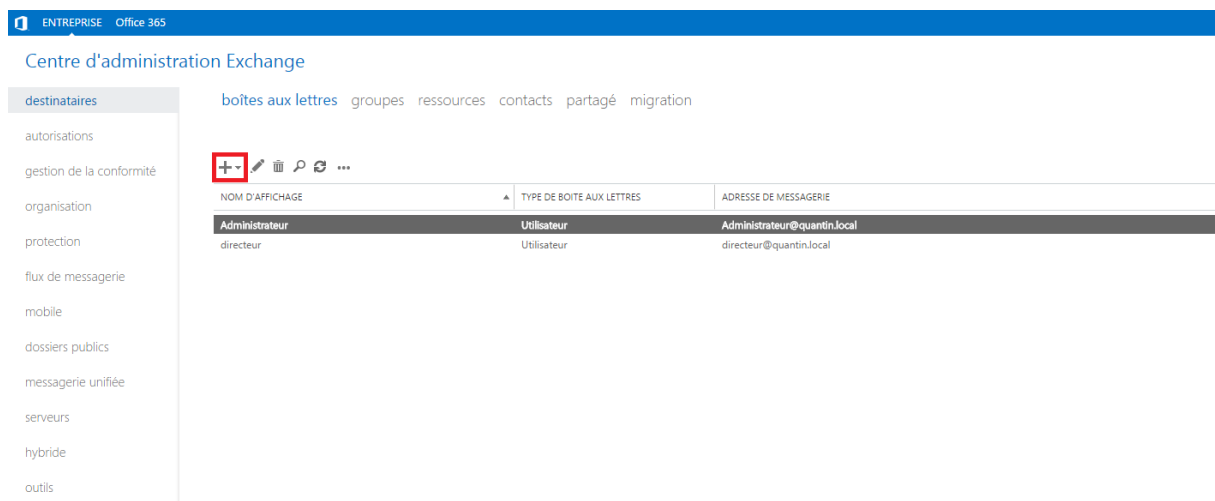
ENTREPRISE Office 365

Centre d'administration Exchange

destinataires
autorisations
gestion de la conformité
organisation
protection
flux de messagerie
mobile
dossiers publics
messagerie unifiée
serveurs
hybride
outils

boîtes aux lettres groupes ressources contacts partagé migration

+ ...

| NOM D'AFFICHAGE | TYPE DE BOITE AUX LETTRES | ADRESSE DE MESSAGERIE |
|---|---|---|
| Administrateur | Utilisateur | Administrateur@quantin.local |
| directeur | Utilisateur | directeur@quantin.local |